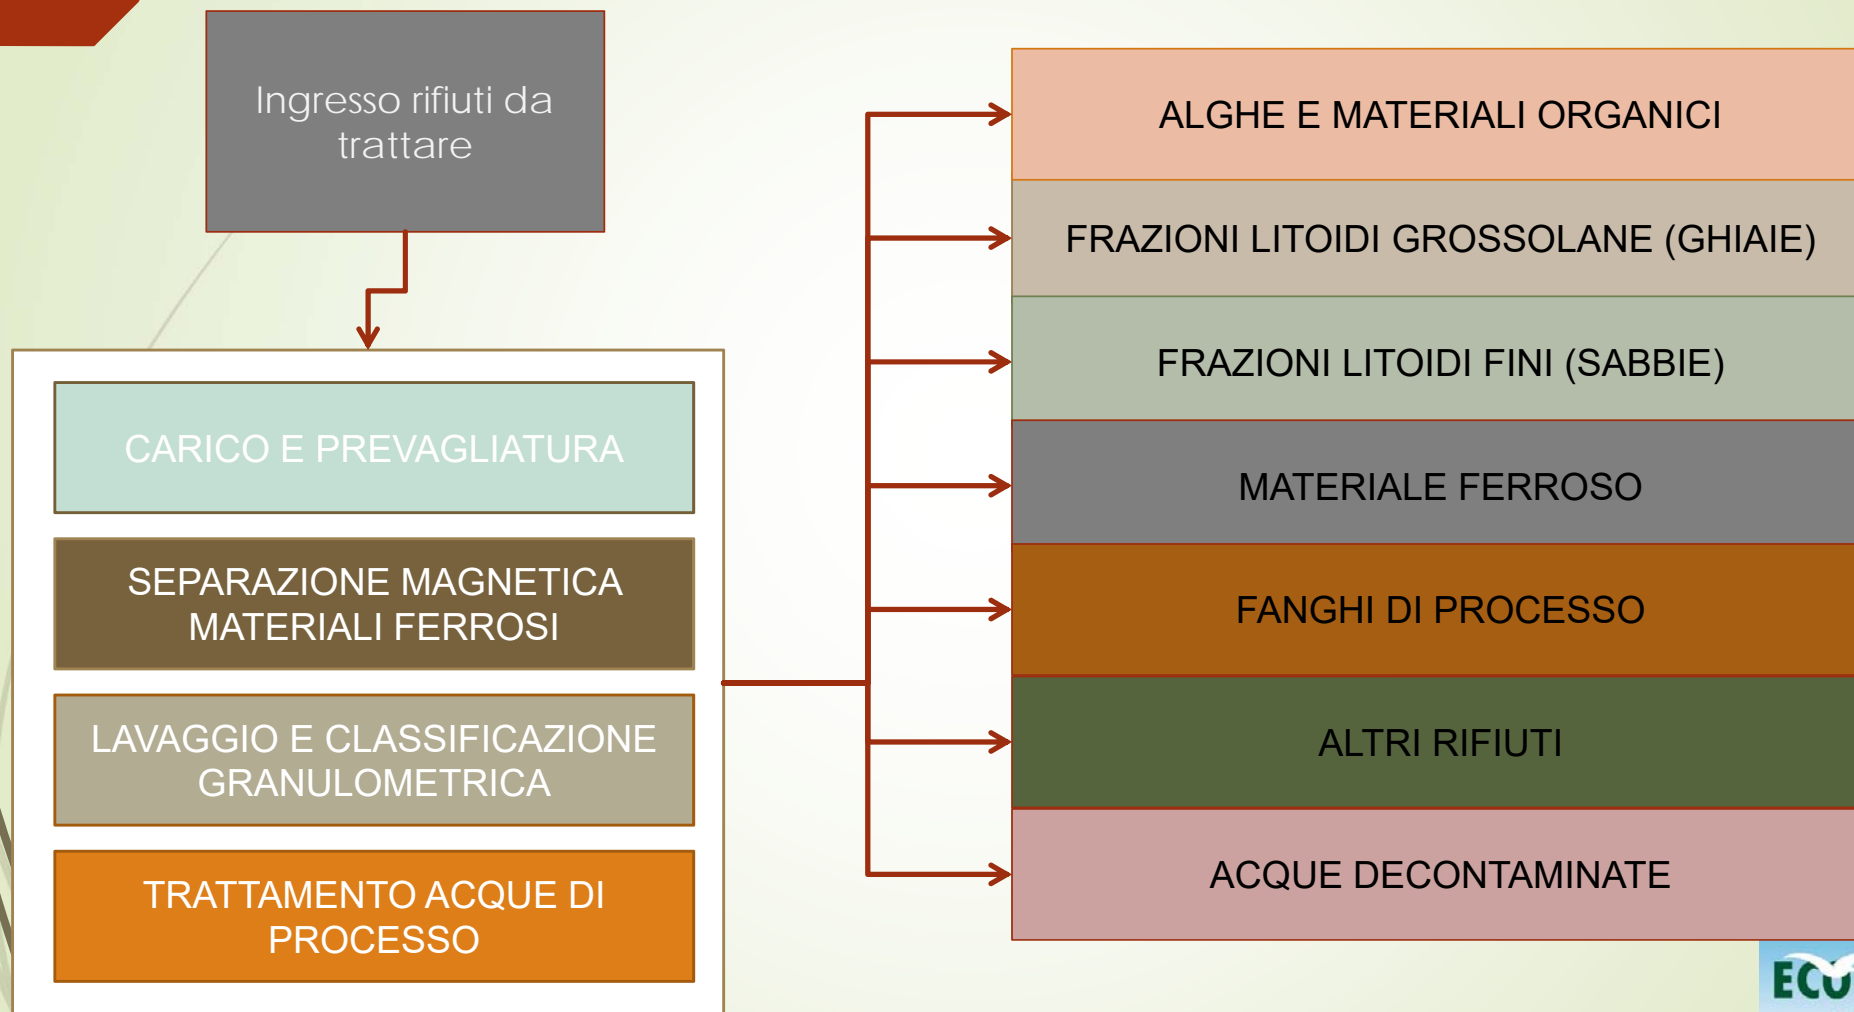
Ingresso rifiuti da trattare

CARICO E PREVAGLIATURA

SEPARAZIONE MAGNETICA MATERIALI FERROSI

LAVAGGIO E CLASSIFICAZIONE GRANULOMETRICA

TRATTAMENTO ACQUE DI PROCESSO

ALGHE E MATERIALI ORGANICI

FRAZIONI LITOIDI GROSSOLANE (GHIAIE)

FRAZIONI LITOIDI FINI (SABBIE)

MATERIALE FERROSO

FANGHI DI PROCESSO

ALTRI RIFIUTI

ACQUE DECONTAMINATE

ECO